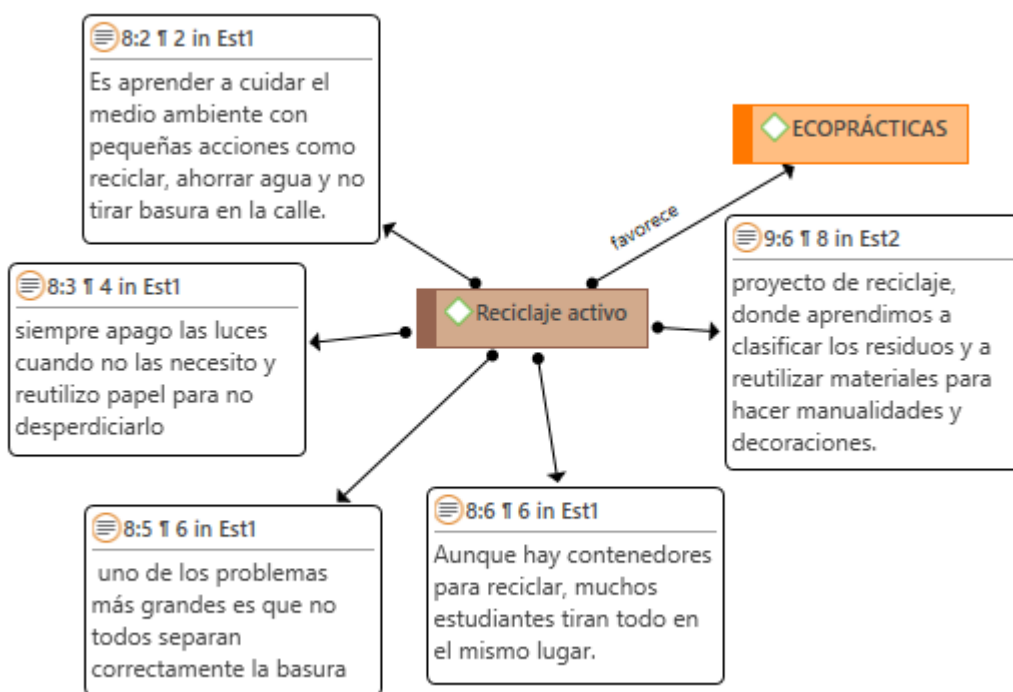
8:2 ¶ 2 in Est1
Es aprender a cuidar el medio ambiente con pequeñas acciones como reciclar, ahorrar agua y no tirar basura en la calle.

ECOPRÁCTICAS

favorece

8:3 ¶ 4 in Est1
siempre apago las luces cuando no las necesito y reutilizo papel para no desperdiciarlo

Reciclaje activo

9:6 ¶ 8 in Est2
proyecto de reciclaje, donde aprendimos a clasificar los residuos y a reutilizar materiales para hacer manualidades y decoraciones.

8:5 ¶ 6 in Est1
uno de los problemas más grandes es que no todos separan correctamente la basura

8:6 ¶ 6 in Est1
Aunque hay contenedores para reciclar, muchos estudiantes tiran todo en el mismo lugar.